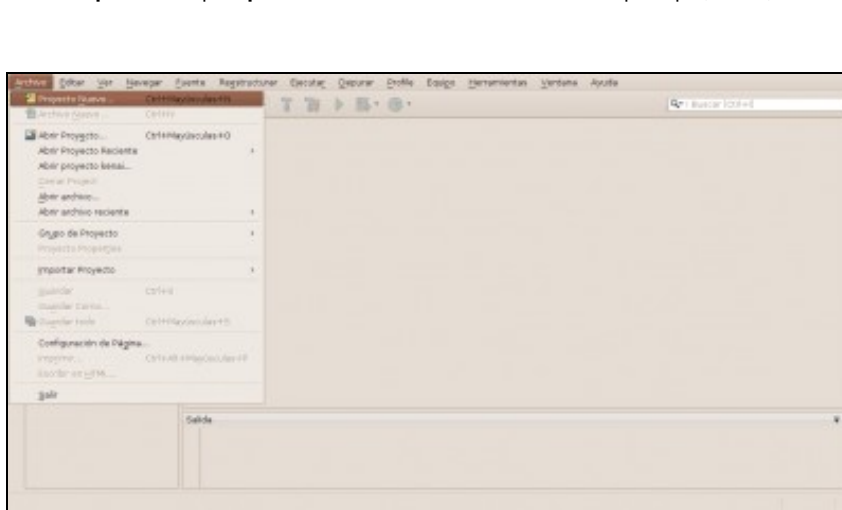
Archivo Editar Ver Navegar Fuente Reestructurar Ejecutar Depurar Profile Equipo Herramientas Ventana Ayuda

Proyecto Nuevo... Ctrl+Mayúsculas+N
Archivo Nuevo... Ctrl+N
Abrir Proyecto... Ctrl+Mayúsculas+O
Abrir Proyecto Reciente
Abrir proyecto Bensai...
Cerrar Project
Abrir archivo...
Abrir archivo reciente
Grupo de Proyecto
Proyecto Properties
Importar Proyecto
Guardar Ctrl+S
Guardar Como...
Guardar todo Ctrl+Mayúsculas+S
Configuración de Página...
Imprimir... Ctrl+Alt+Mayúsculas+P
Escribir en HTML...
Salir

Buscar (Ctrl+I)

Salida